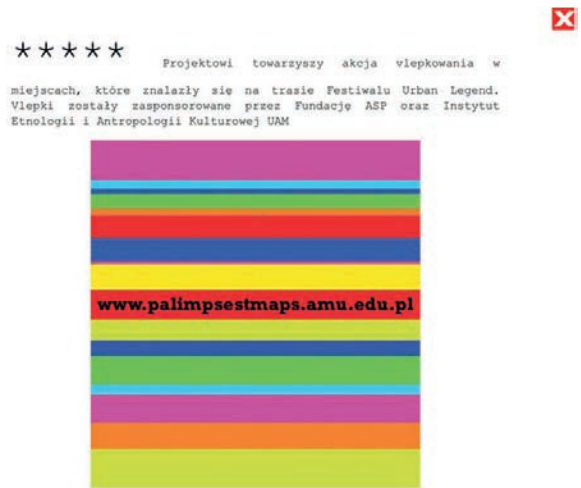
★★★★★ Projektowi towarzyszy akcja vlepkowania w miejscach, które znalazły się na trasie Festiwalu Urban Legend. Vlepki zostały zasponsorowane przez Fundację ASP oraz Instytut Etnologii i Antropologii Kulturowej UAM

www.palimpsestmaps.amu.edu.pl